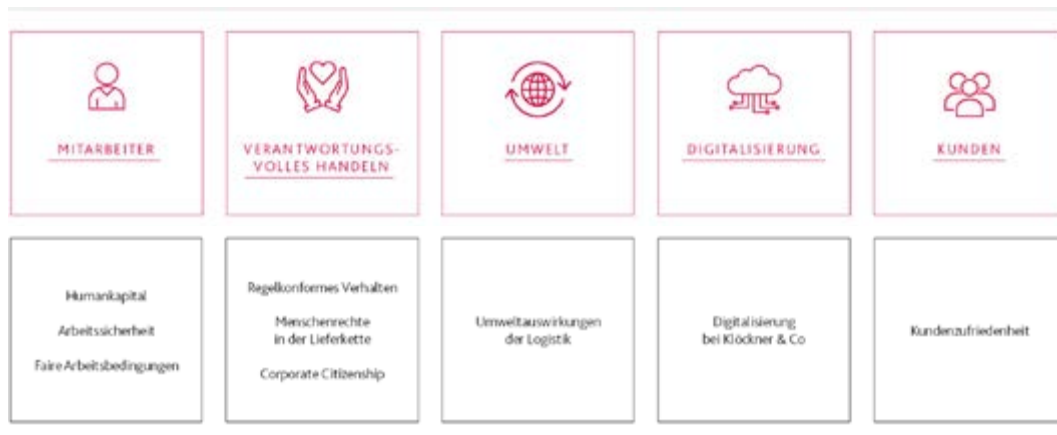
MITARBEITER

VERANTWORTUNGSVOLLES HANDELN

UMWELT

DIGITALISIERUNG

KUNDEN

Humankapital

Arbeitssicherheit

Faire Arbeitsbedingungen

Regelkonformes Verhalten

Menschenrechte in der Lieferkette

Corporate Citizenship

Umweltauswirkungen der Logistik

Digitalisierung bei Klöckner & Co

Kundenzufriedenheit